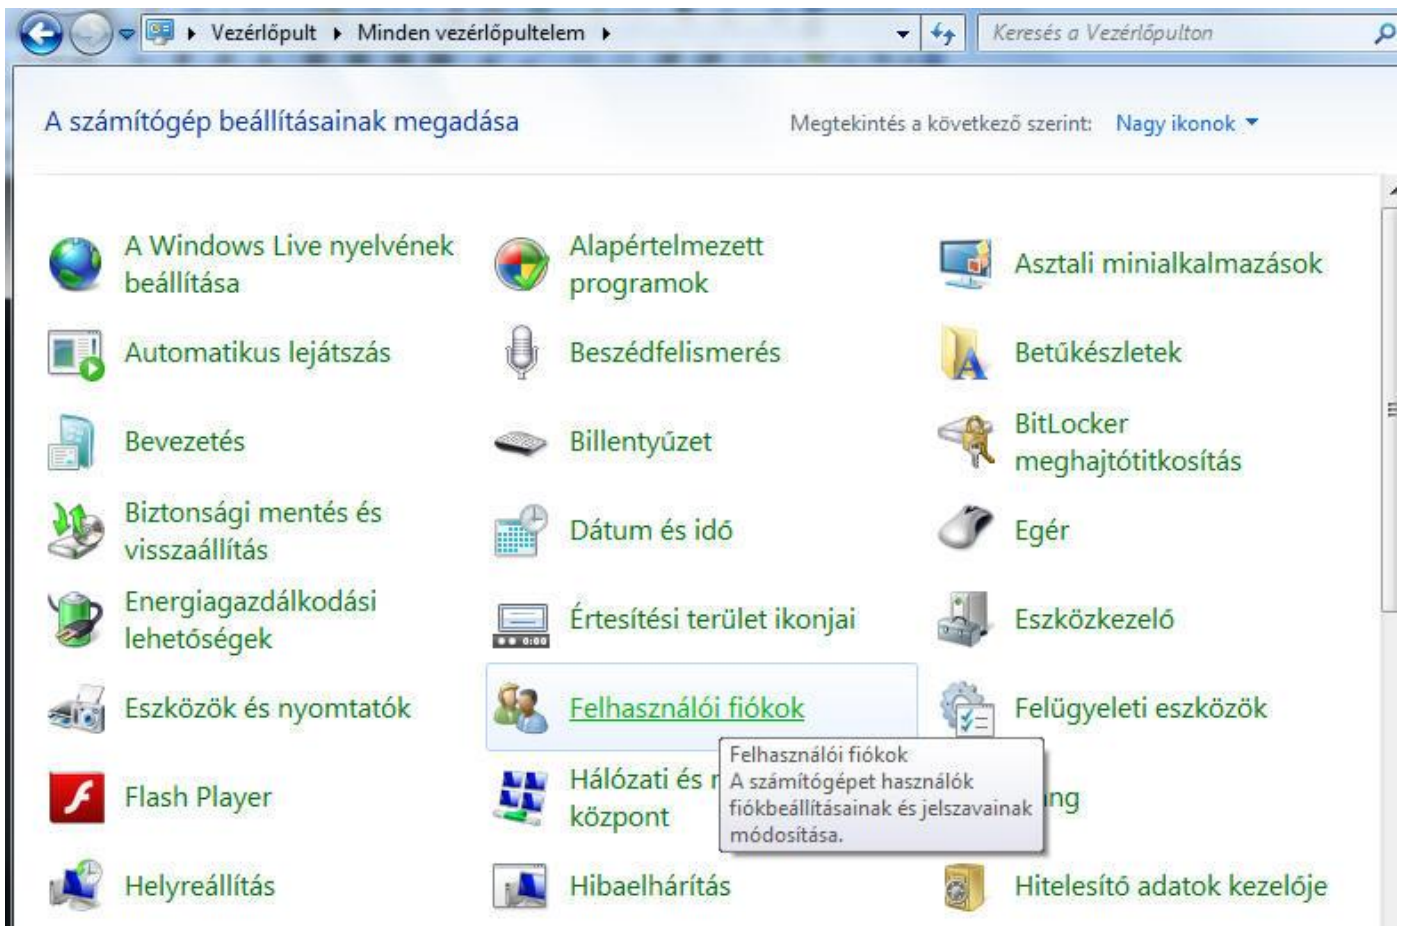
Vezérlőpult ▸ Minden vezérlőpultelem ▸

Keresés a Vezérlőpulton

A számítógép beállításainak megadása

Megtekintés a következő szerint: Nagy ikonok

A Windows Live nyelvének beállítása

Alapértelmezett programok

Asztali minialkalmazások

Automatikus lejátszás

Beszédfelismerés

Betűkészletek

Bevezetés

Billentyűzet

BitLocker meghajtótitkosítás

Biztonsági mentés és visszaállítás

Dátum és idő

Egér

Energiagazdálkodási lehetőségek

Értesítési terület ikonjai

Eszközkezelő

Eszközök és nyomtatók

Felhasználói fiókok

Felügyeleti eszközök

Felhasználói fiókok
A számítógépet használók fiókbeállításainak és jelszavainak módosítása.

Flash Player

Hálózati és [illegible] központ

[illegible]ng

Helyreállítás

Hibaelhárítás

Hitelesítő adatok kezelője